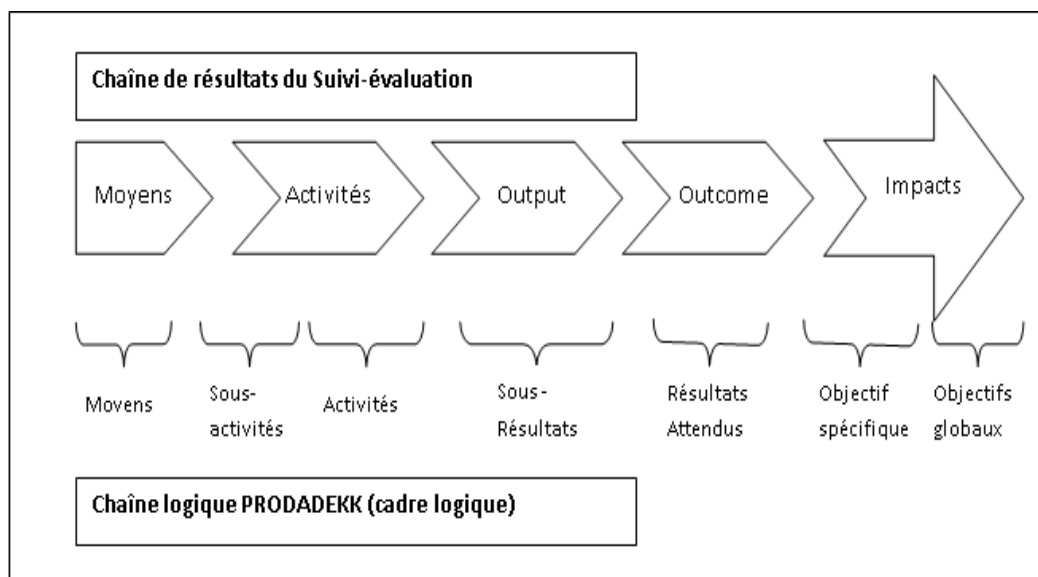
Chaîne de résultats du Suivi-évaluation

Moyens

Activités

Output

Outcome

Impacts

Moyens

Sous-activités

Activités

Sous-Résultats

Résultats Attendus

Objectif spécifique

Objectifs globaux

Chaîne logique PRODADEKK (cadre logique)